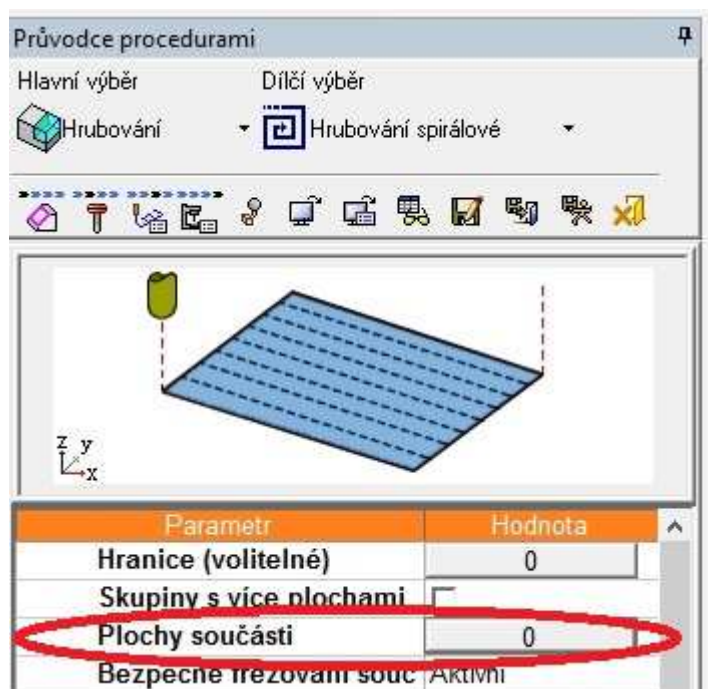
Průvodce procedurami

Hlavní výběr

Dílčí výběr

Hrubování

Hrubování spirálové

z y x

| Parametr | Hodnota |
|---|---|
| Hranice (volitelné) | 0 |
| Skupiny s více plochami | |
| Plochy součásti | 0 |
| Bezpečné frézování souč | Aktivní |